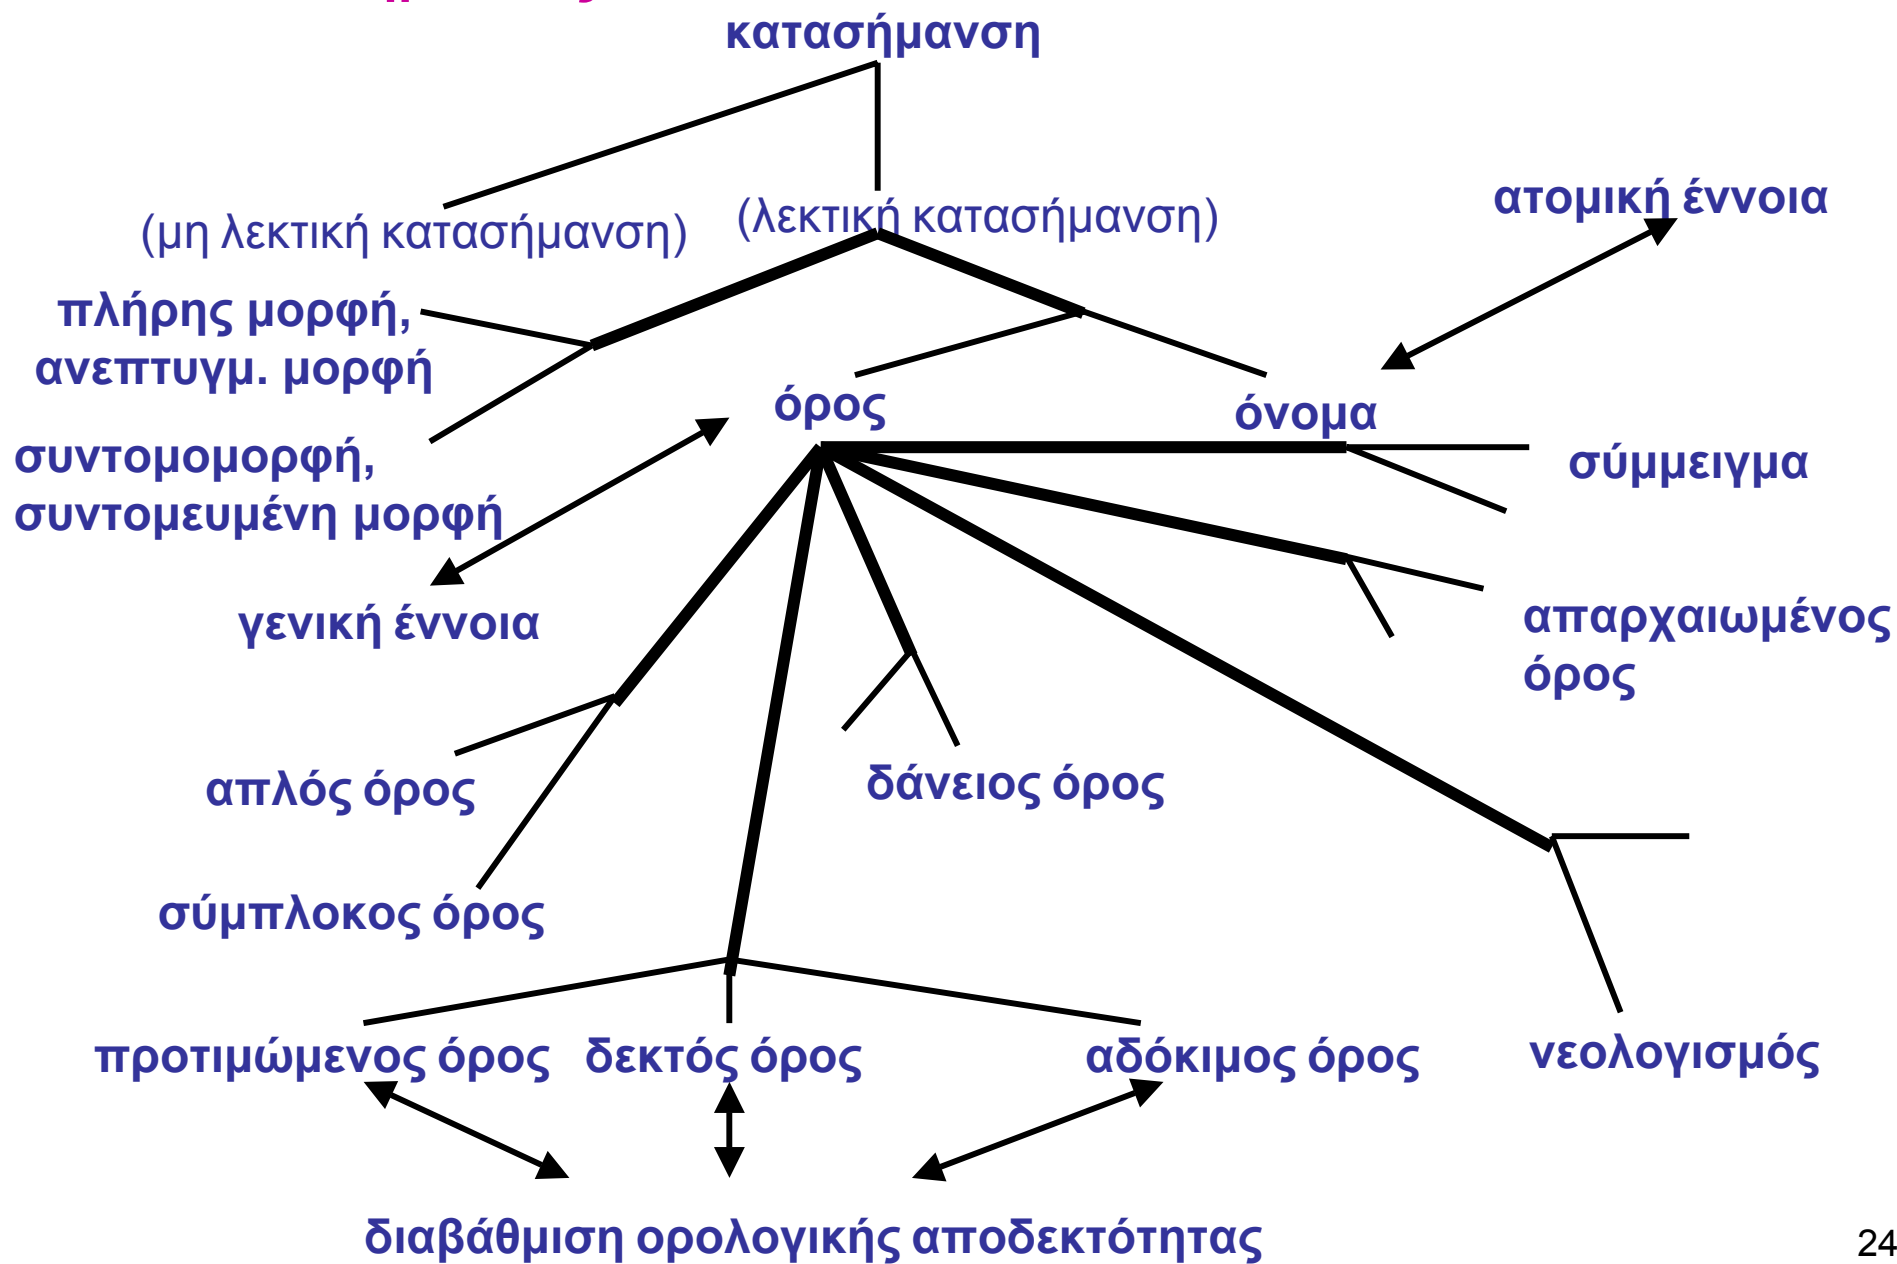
κατασήμανση

(μη λεκτική κατασήμανση)

(λεκτική κατασήμανση)

ατομική έννοια

πλήρης μορφή, ανεπτυγμ. μορφή

συντομομορφή, συντομευμένη μορφή

όρος

όνομα

σύμμειγμα

γενική έννοια

απαρχαιωμένος όρος

απλός όρος

δάνειος όρος

σύμπλοκος όρος

προτιμώμενος όρος

δεκτός όρος

αδόκιμος όρος

νεολογισμός

διαβάθμιση ορολογικής αποδεκτότητας

24